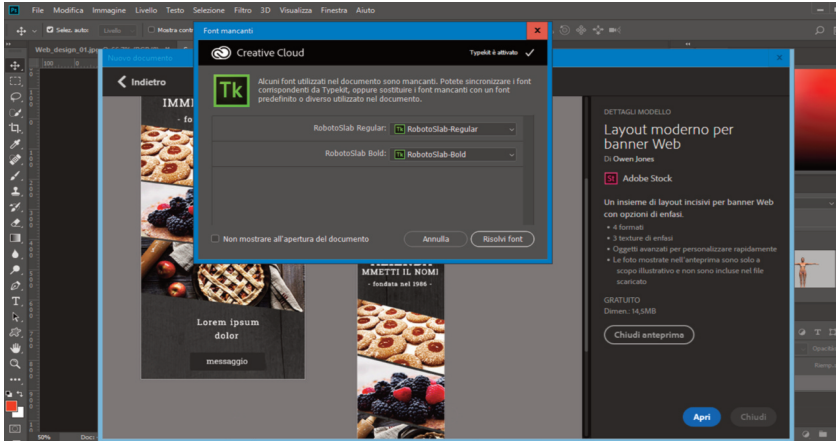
Ps File Modifica Immagine Livello Testo Selezione Filtro 3D Visualizza Finestra Aiuto

Selez. auto: Livello Mostra contr

Web_design_01.jpg

Nuovo documento

Indietro

IMME

- fo

Lorem ipsum dolor

messaggio

MMETTI IL NOMI

- fondata nel 1986 -

Font mancanti

Creative Cloud

Typekit è attivato

Tk

Alcuni font utilizzati nel documento sono mancanti. Potete sincronizzare i font corrispondenti da Typekit, oppure sostituire i font mancanti con un font predefinito o diverso utilizzato nel documento.

RobotoSlab Regular: RobotoSlab-Regular

RobotoSlab Bold: RobotoSlab-Bold

Non mostrare all'apertura del documento

Annulla

Risolvi font

DETTAGLI MODELLO

Layout moderno per banner Web

Di Owen Jones

St Adobe Stock

Un insieme di layout incisivi per banner Web con opzioni di enfasi.

• 4 formati
• 3 texture di enfasi
• Oggetti avanzati per personalizzare rapidamente
• Le foto mostrate nell'anteprima sono solo a scopo illustrativo e non sono incluse nel file scaricato

GRATUITO

Dimen.: 14,5MB

Chiudi anteprima

Apri

Chiudi

50%

Doc: